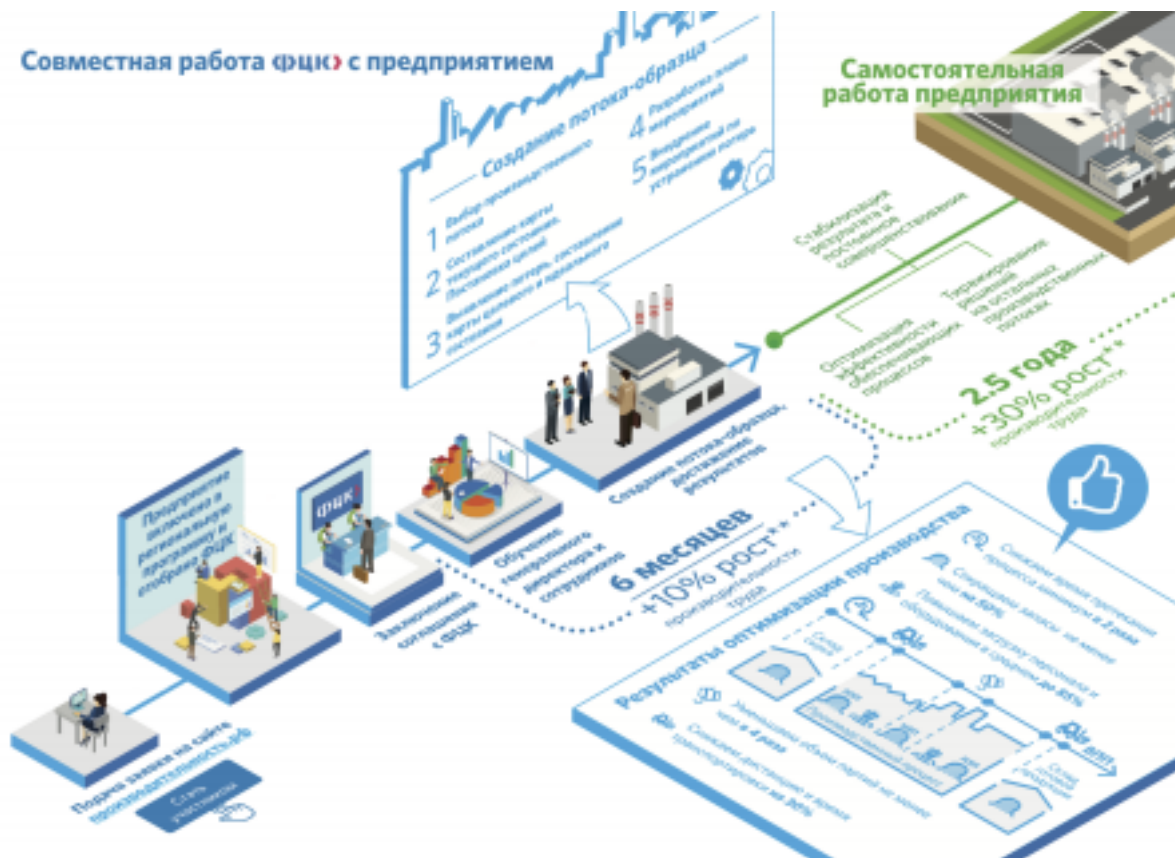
Совместная работа ФЦК с предприятием

Самостоятельная работа предприятия

Создание потока-образца

1 Выбор производственного потока

2 Составление карты текущего состояния. Постановка целей

3 Выявление потерь, составление карты целевого и идеального состояния

4 Разработка плана мероприятий

5 Внедрение мероприятий по устранению потерь

Стабилизация результатов и постоянное совершенствование

Тиражирование решений на остальных производственных потоках

Оптимизация эффективности обеспечивающих процессов

2.5 года
+30% рост** производительности труда

Создание потока-образца, достижение результатов

Обучение генерального директора и сотрудников

Заключение соглашения с ФЦК

Предприятие включено в региональную программу и отобрано ФЦК

ФЦК

Подача заявки на сайте производительность.рф

Стать участником

6 месяцев
+10% рост** производительности труда

Результаты оптимизации производства

Снижено время протекания процесса минимум в 2 раза

Сокращены запасы не менее чем на 50%

Повышена загрузка персонала и оборудования в среднем до 85%

Уменьшены объемы партий не менее чем в 4 раза

Снижены дистанции и время транспортировки на 30%

Склад сырья

Склад готовой продукции

Производственный процесс